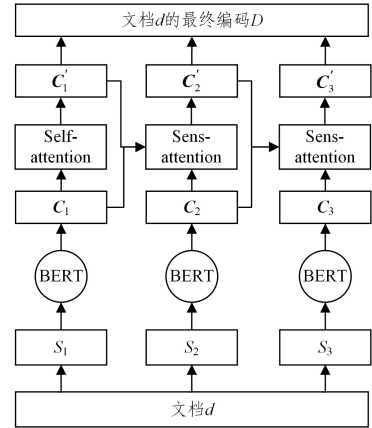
文档$d$的最终编码$D$

$\boldsymbol{C}_1^{'}$

$\boldsymbol{C}_2^{'}$

$\boldsymbol{C}_3^{'}$

Self-attention

Sens-attention

Sens-attention

$\boldsymbol{C}_1$

$\boldsymbol{C}_2$

$\boldsymbol{C}_3$

BERT

BERT

BERT

$S_1$

$S_2$

$S_3$

文档$d$